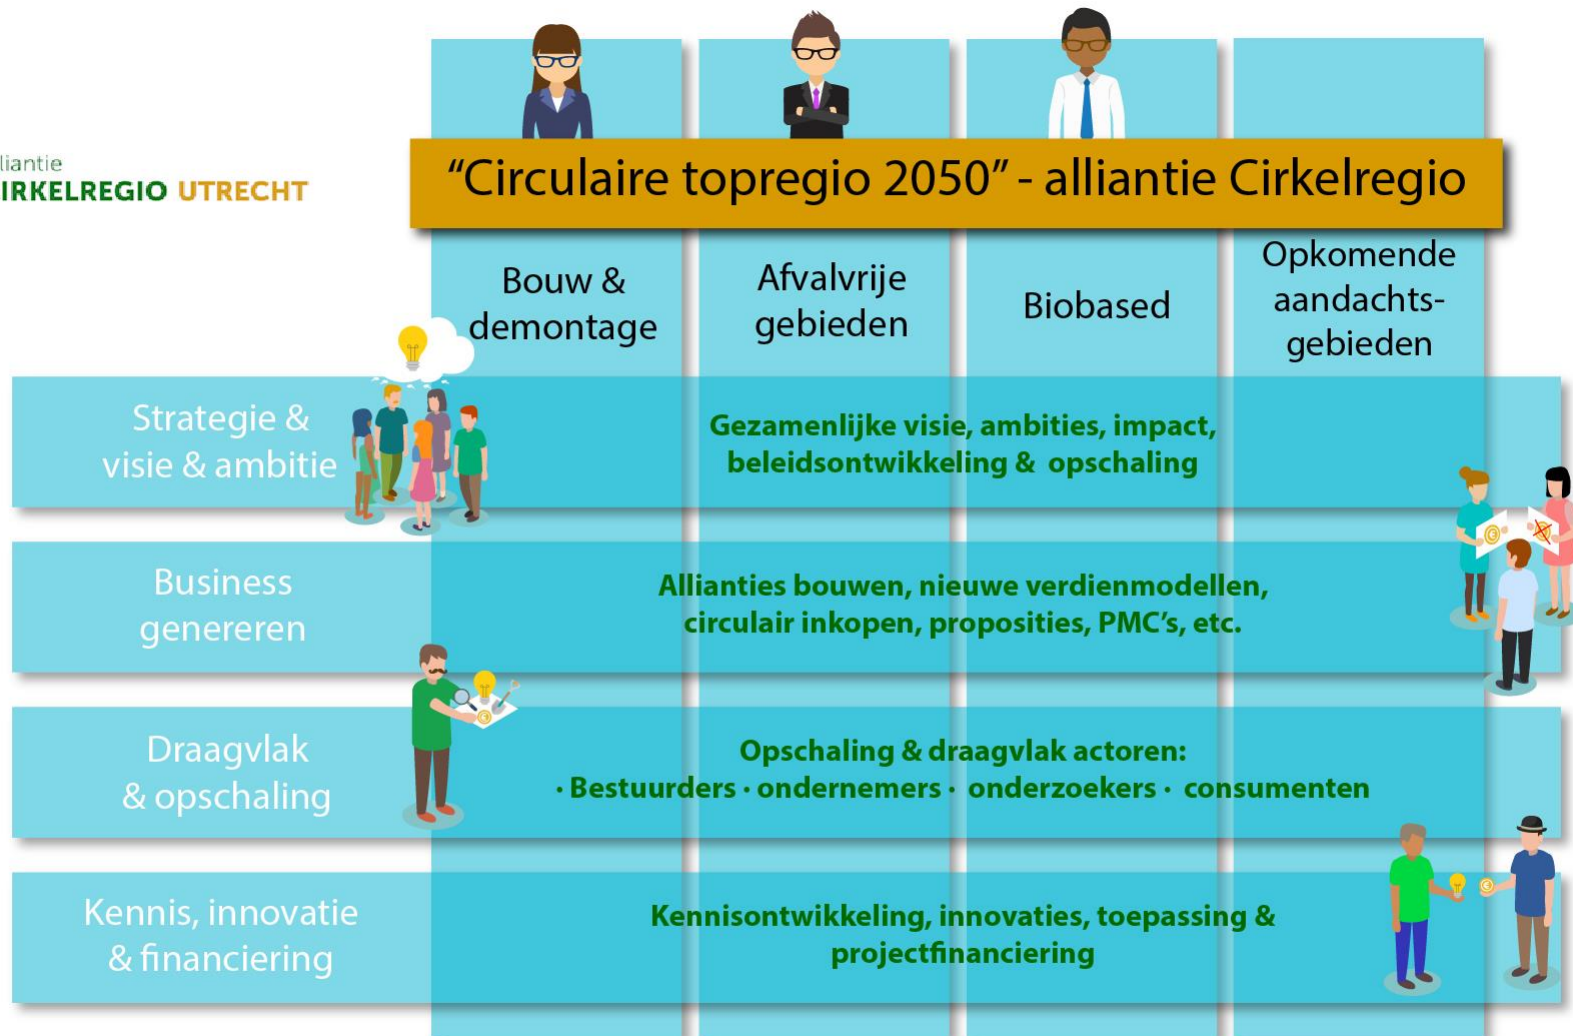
liantie
IRKELREGIO UTRECHT

“Circulaire topregio 2050” - alliantie Cirkelregio

Bouw & demontage

Afvalvrije gebieden

Biobased

Opkomende aandachtsgebieden

Strategie & visie & ambitie

Gezamenlijke visie, ambities, impact, beleidsontwikkeling & opschaling

Business genereren

Allianties bouwen, nieuwe verdienmodellen, circulair inkopen, proposities, PMC’s, etc.

Draagvlak & opschaling

Opschaling & draagvlak actoren:
· Bestuurders · ondernemers · onderzoekers · consumenten

Kennis, innovatie & financiering

Kennisontwikkeling, innovaties, toepassing & projectfinanciering